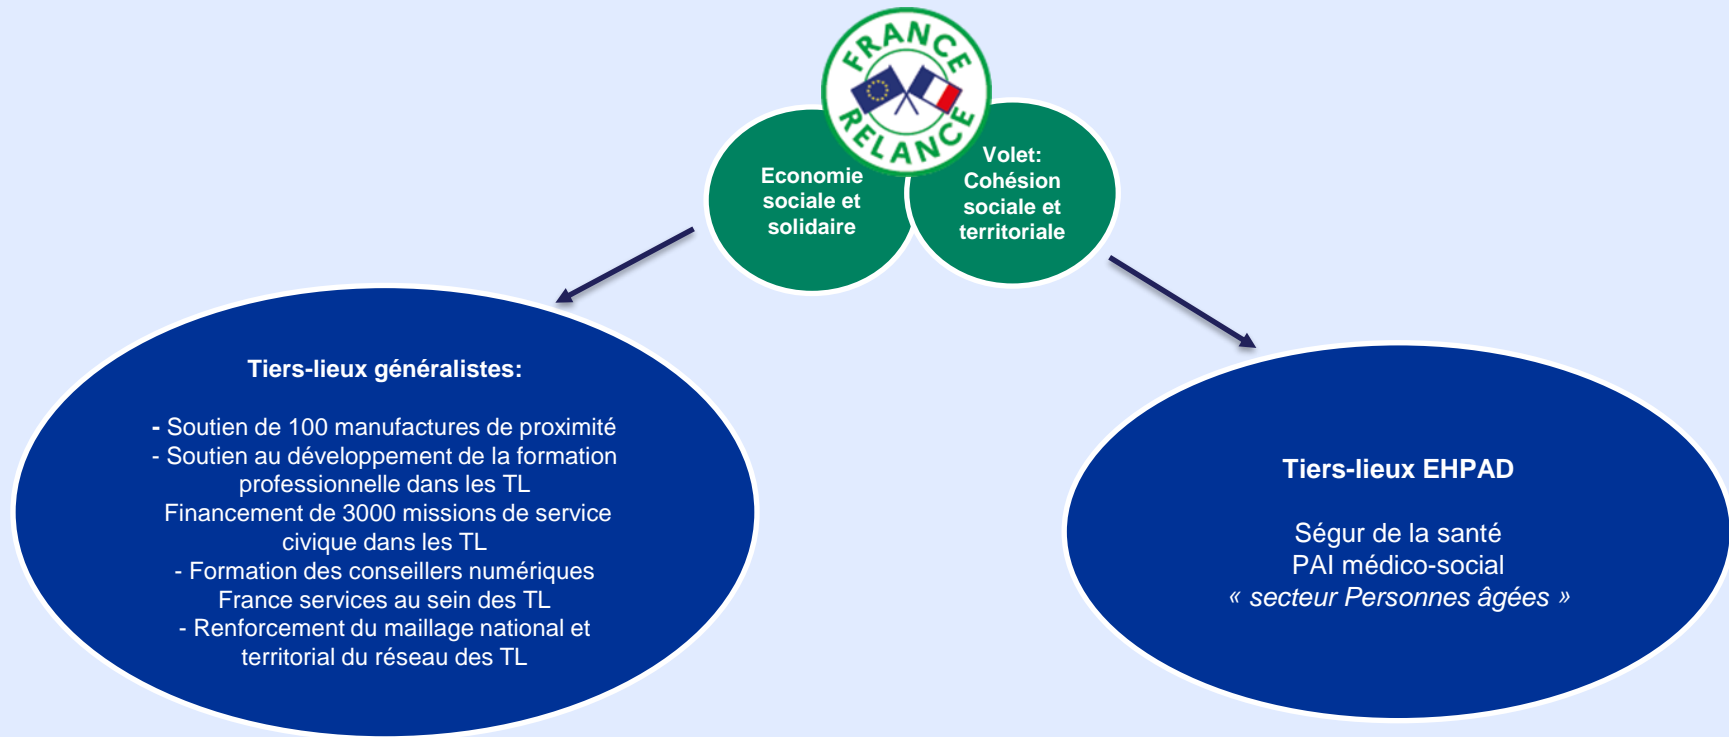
FRANCE RELANCE

Economie sociale et solidaire

Volet: Cohésion sociale et territoriale

Tiers-lieux généralistes:

- Soutien de 100 manufactures de proximité
- Soutien au développement de la formation professionnelle dans les TL
Financement de 3000 missions de service civique dans les TL
- Formation des conseillers numériques France services au sein des TL
- Renforcement du maillage national et territorial du réseau des TL

Tiers-lieux EHPAD

Ségur de la santé
PAI médico-social
« secteur Personnes âgées »